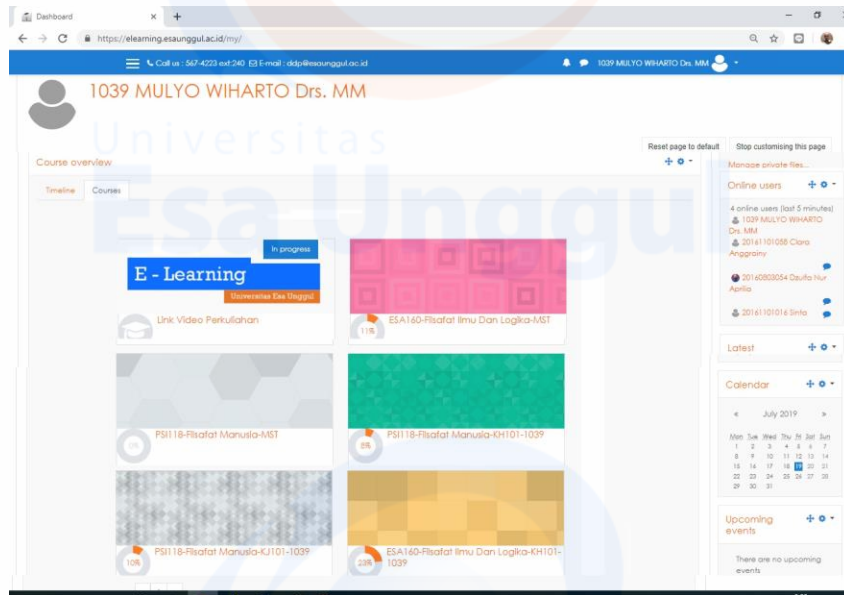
Dashboard
https://elearning.esaunggul.ac.id/my/

Call us : 567-4223 ext:240 E-mail : ddp@esaunggul.ac.id
1039 MULYO WIHARTO Drs. MM

1039 MULYO WIHARTO Drs. MM

Universitas Esa Unggul

Reset page to default
Stop customising this page

Course overview

Timeline
Courses

In progress
E - Learning
Universitas Esa Unggul
Link Video Perkuliahan

11%
ESA160-Filsafat Ilmu Dan Logika-MST

0%
PSI118-Filsafat Manusia-MST

8%
PSI118-Filsafat Manusia-KH101-1039

10%
PSI118-Filsafat Manusia-KJ101-1039

23%
ESA160-Filsafat Ilmu Dan Logika-KH101-1039

Manage private files...

Online users
4 online users (last 5 minutes)
1039 MULYO WIHARTO Drs. MM
20161101088 Clara Anggrainy
20160803054 Daufa Nur Aprilia
20161101016 Sinta

Latest

Calendar
« July 2019 »
| Mon | Tue | Wed | Thu | Fri | Sat | Sun |
|---|---|---|---|---|---|---|
| 1 | 2 | 3 | 4 | 5 | 6 | 7 |
| 8 | 9 | 10 | 11 | 12 | 13 | 14 |
| 15 | 16 | 17 | 18 | 19 | 20 | 21 |
| 22 | 23 | 24 | 25 | 26 | 27 | 28 |
| 29 | 30 | 31 | | | | |

Upcoming events
There are no upcoming events